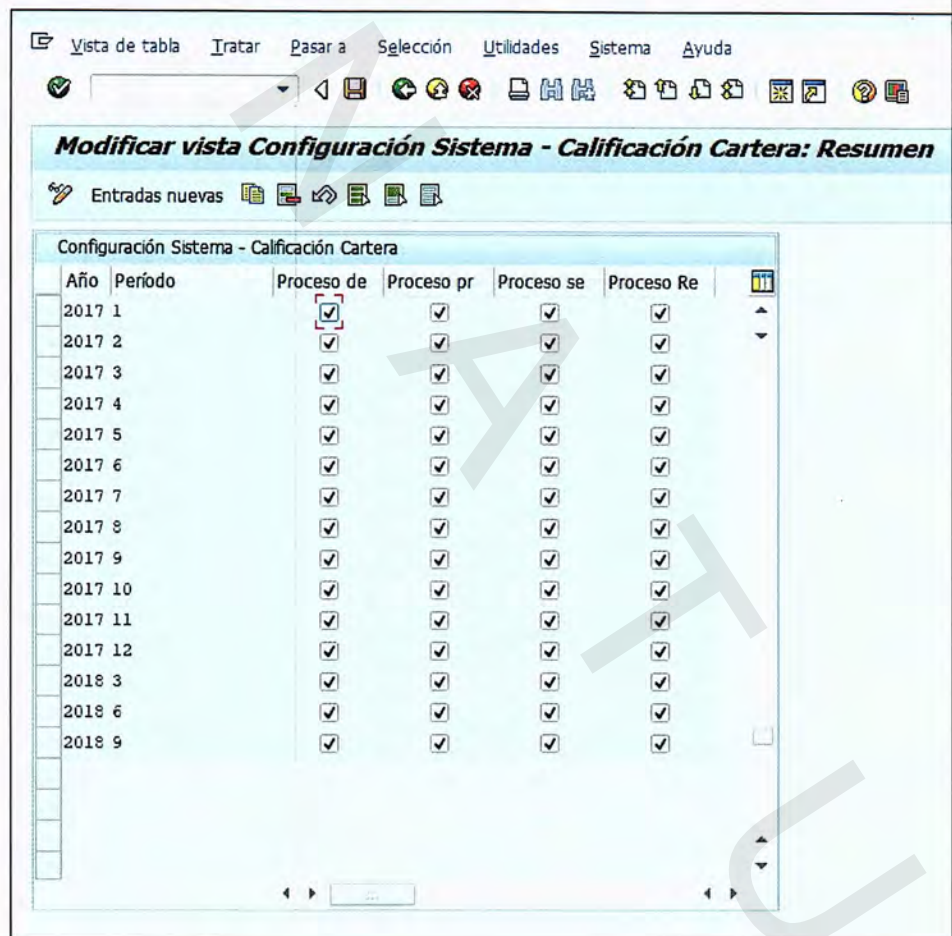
Vista de tabla Tratar Pasar a Selección Utilidades Sistema Ayuda

Modificar vista Configuración Sistema - Calificación Cartera: Resumen

Entradas nuevas

Configuración Sistema - Calificación Cartera

| Año | Período | Proceso de | Proceso pr | Proceso se | Proceso Re |
|---|---|---|---|---|---|
| 2017 | 1 | ☑ | ☑ | ☑ | ☑ |
| 2017 | 2 | ☑ | ☑ | ☑ | ☑ |
| 2017 | 3 | ☑ | ☑ | ☑ | ☑ |
| 2017 | 4 | ☑ | ☑ | ☑ | ☑ |
| 2017 | 5 | ☑ | ☑ | ☑ | ☑ |
| 2017 | 6 | ☑ | ☑ | ☑ | ☑ |
| 2017 | 7 | ☑ | ☑ | ☑ | ☑ |
| 2017 | 8 | ☑ | ☑ | ☑ | ☑ |
| 2017 | 9 | ☑ | ☑ | ☑ | ☑ |
| 2017 | 10 | ☑ | ☑ | ☑ | ☑ |
| 2017 | 11 | ☑ | ☑ | ☑ | ☑ |
| 2017 | 12 | ☑ | ☑ | ☑ | ☑ |
| 2018 | 3 | ☑ | ☑ | ☑ | ☑ |
| 2018 | 6 | ☑ | ☑ | ☑ | ☑ |
| 2018 | 9 | ☑ | ☑ | ☑ | ☑ |